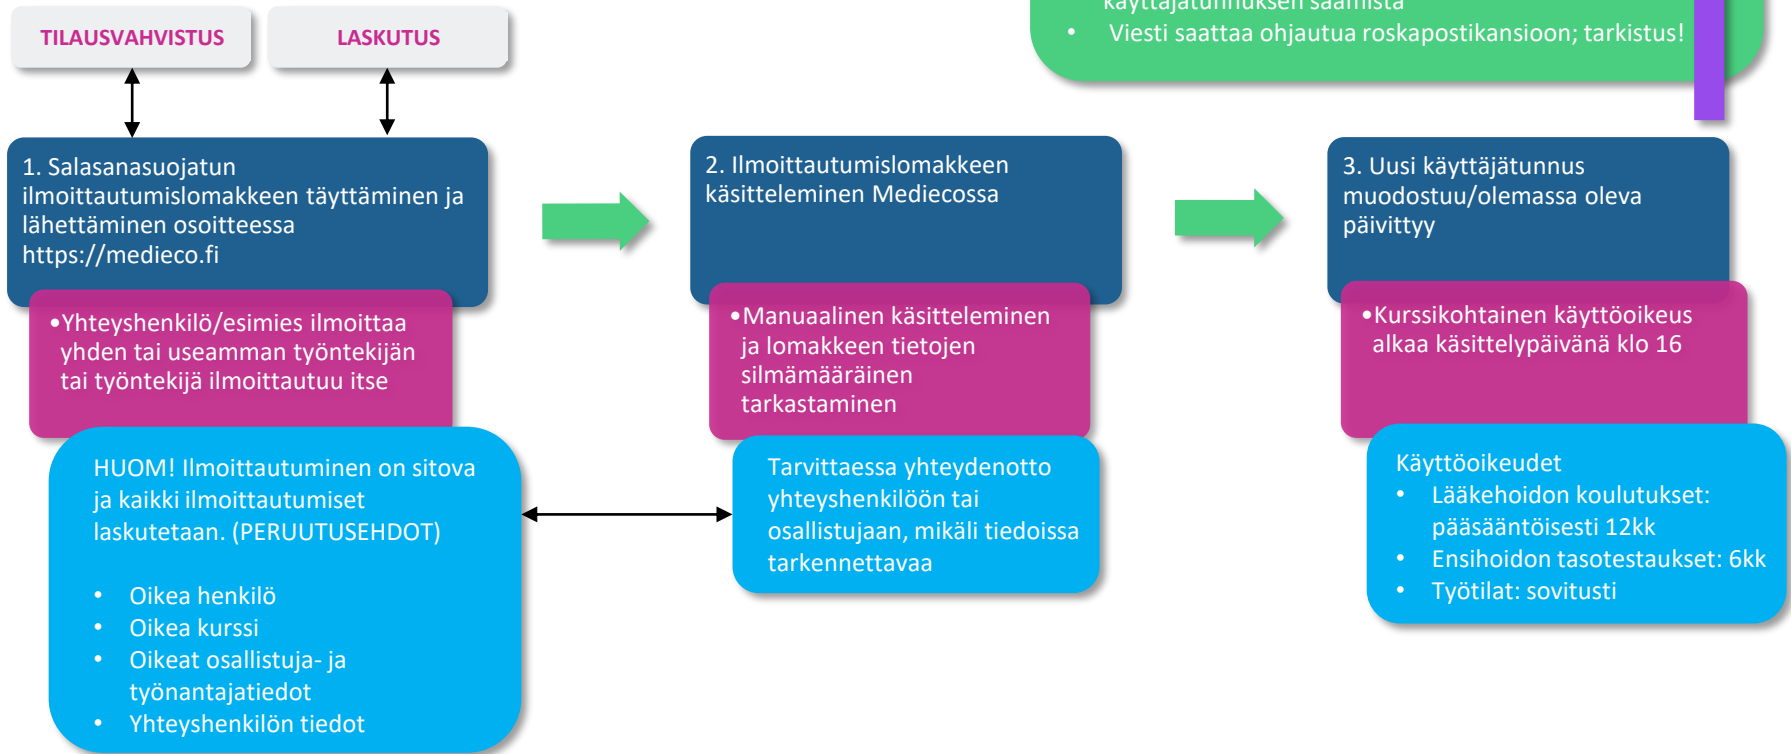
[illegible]
• Viesti saattaa ohjautua roskapostikansioon; tarkistus!

TILAUSVAHVISTUS

LASKUTUS

1. Salasanasuojatun ilmoittautumislomakkeen täyttäminen ja lähettäminen osoitteessa https://medieco.fi

•Yhteyshenkilö/esimies ilmoittaa yhden tai useamman työntekijän tai työntekijä ilmoittautuu itse

HUOM! Ilmoittautuminen on sitova ja kaikki ilmoittautumiset laskutetaan. (PERUUTUSEHDOT)

• Oikea henkilö
• Oikea kurssi
• Oikeat osallistuja- ja työnantajatiedot
• Yhteyshenkilön tiedot

2. Ilmoittautumislomakkeen käsitteleminen Mediecossa

•Manuaalinen käsitteleminen ja lomakkeen tietojen silmämääräinen tarkastaminen

Tarvittaessa yhteydenotto yhteyshenkilöön tai osallistujaan, mikäli tiedoissa tarkennettavaa

3. Uusi käyttäjätunnus muodostuu/olemassa oleva päivittyy

•Kurssikohtainen käyttöoikeus alkaa käsittelypäivänä klo 16

Käyttöoikeudet
• Lääkehoidon koulutukset: pääsääntöisesti 12kk
• Ensihoidon tasotestaukset: 6kk
• Työtilat: sovitusti